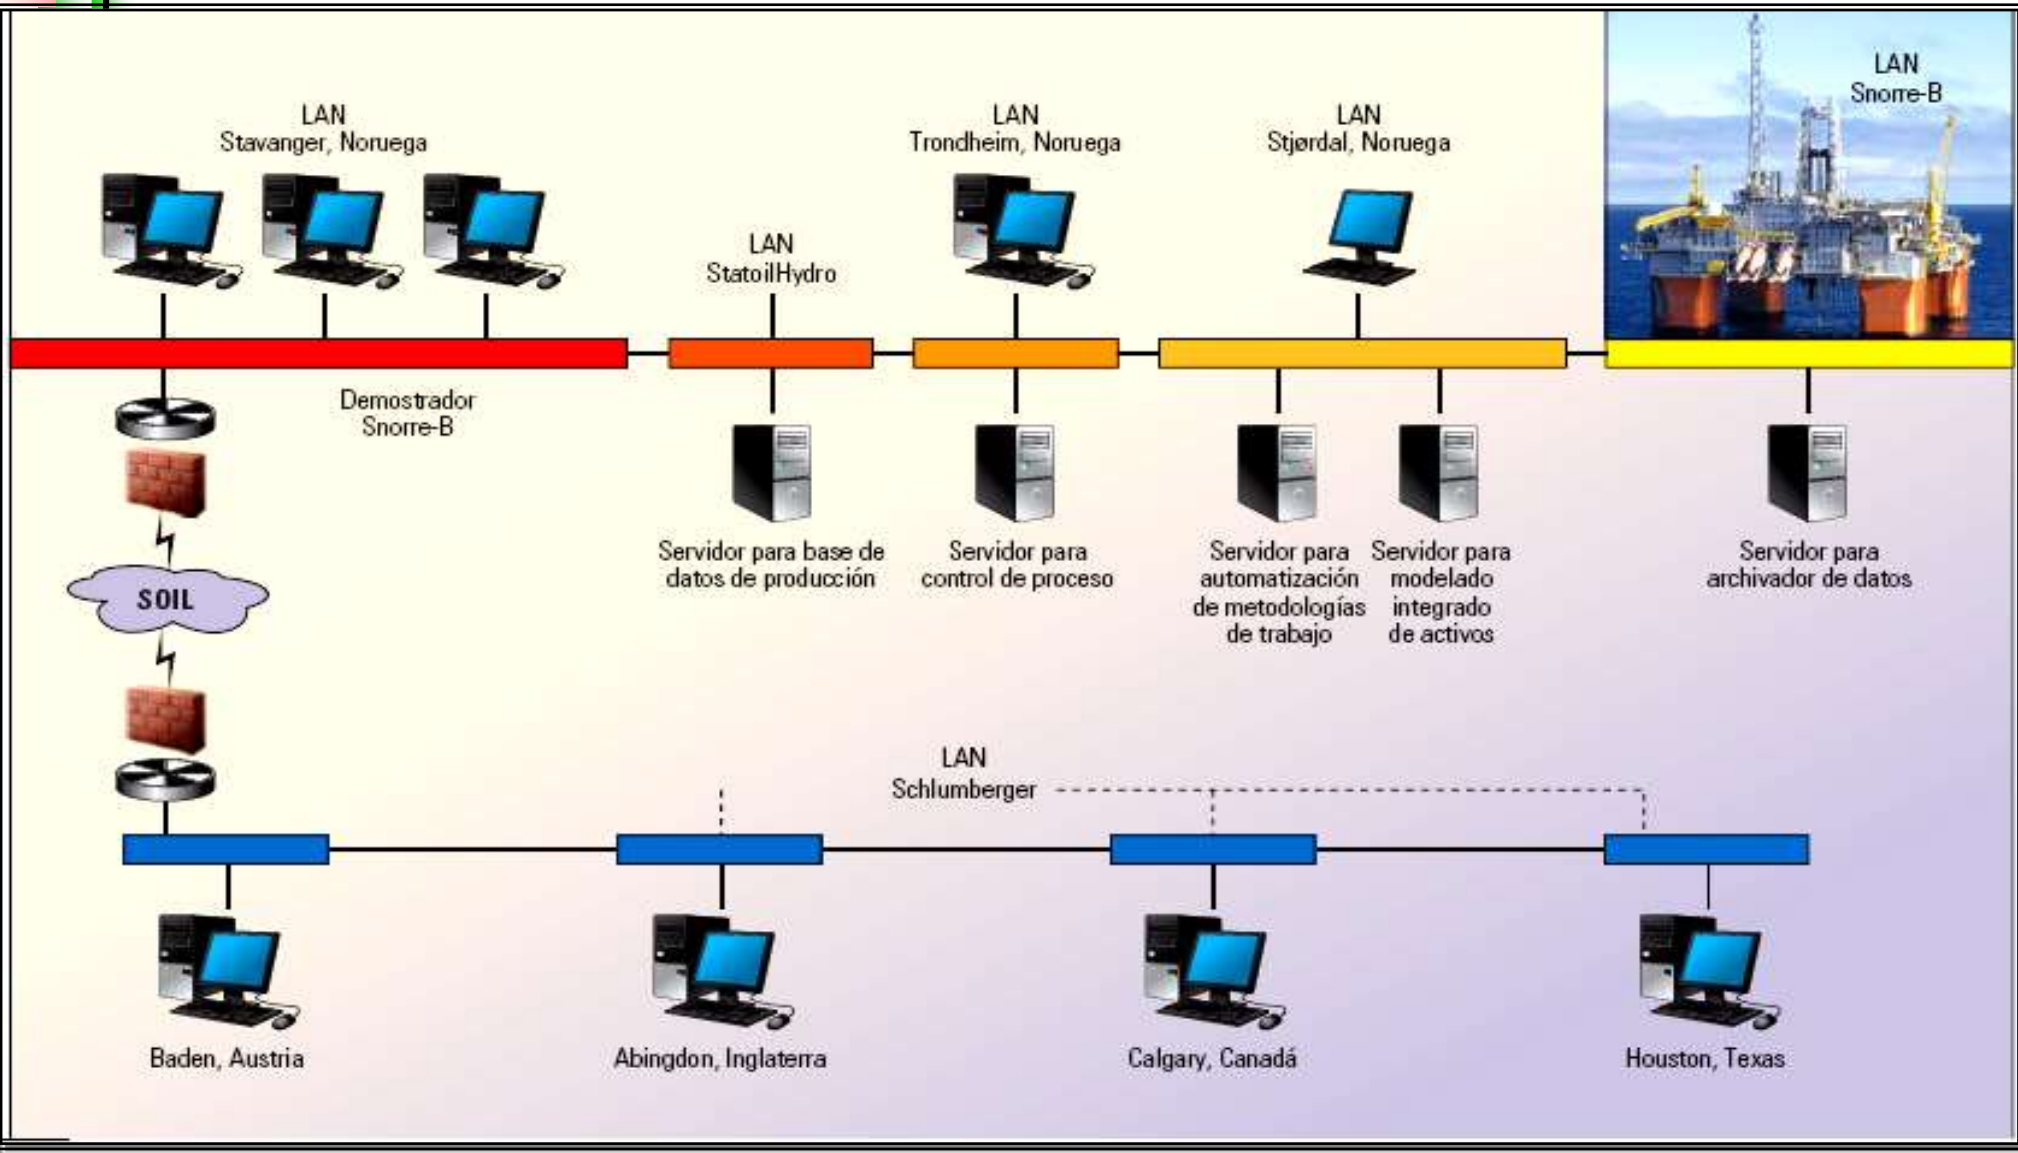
LAN
Stavanger, Noruega

LAN
StatoilHydro

LAN
Trondheim, Noruega

LAN
Stjørdal, Noruega

LAN
Snorre-B

Demostrador
Snorre-B

Servidor para base de datos de producción

Servidor para control de proceso

Servidor para automatización de metodologías de trabajo

Servidor para modelado integrado de activos

Servidor para archivador de datos

SOIL

LAN
Schlumberger

Baden, Austria

Abingdon, Inglaterra

Calgary, Canadá

Houston, Texas